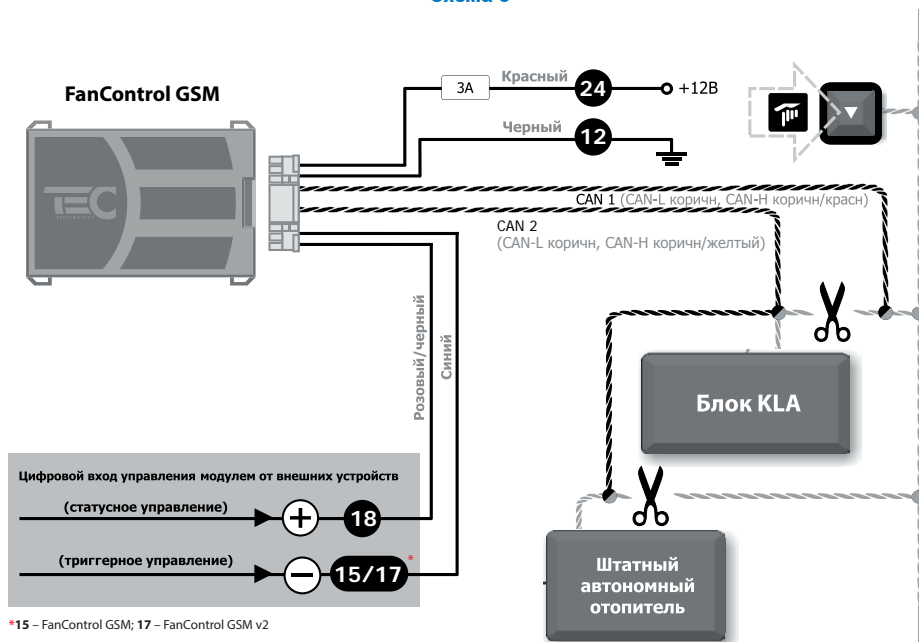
FanControl GSM

3А
Красный
24
+12В
Черный
12

CAN 1 (CAN-L коричн, CAN-H коричн/красн)
CAN 2
(CAN-L коричн, CAN-H коричн/желтый)

Розовый/черный
Синий

Блок KLA

Цифровой вход управления модулем от внешних устройств
(статусное управление)
18
(триггерное управление)
15/17*

Штатный автономный отопитель

*15 – FanControl GSM; 17 – FanControl GSM v2